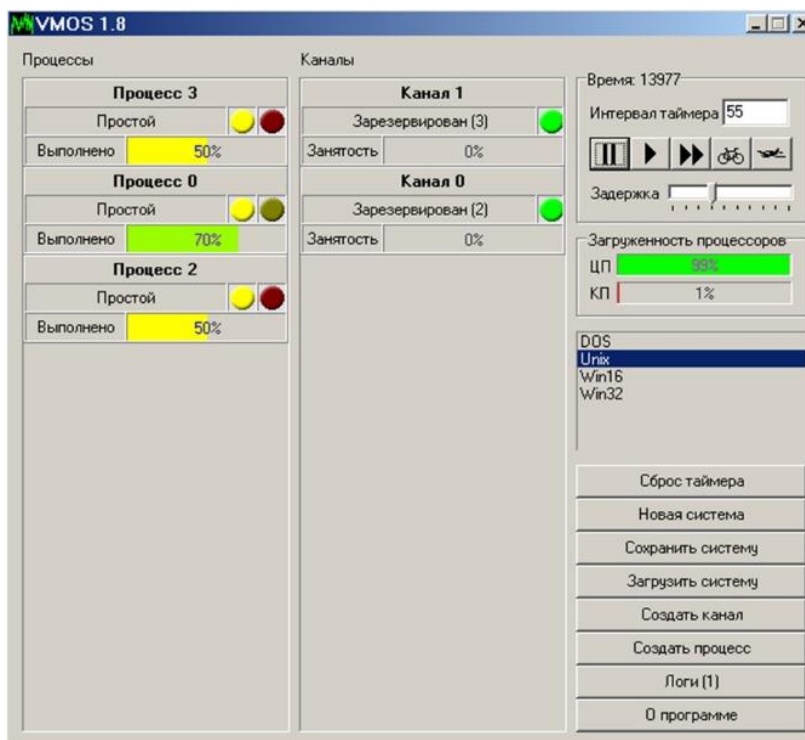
VMOS 1.8

Процессы

Процесс 3
Простой
Выполнено 50%

Процесс 0
Простой
Выполнено 70%

Процесс 2
Простой
Выполнено 50%

Каналы

Канал 1
Зарезервирован (3)
Занятость 0%

Канал 0
Зарезервирован (2)
Занятость 0%

Время: 13977
Интервал таймера 55
Задержка

Загруженность процессоров
ЦП 99%
КП 1%

DOS
Unix
Win16
Win32

Сброс таймера
Новая система
Сохранить систему
Загрузить систему
Создать канал
Создать процесс
Логи (1)
О программе